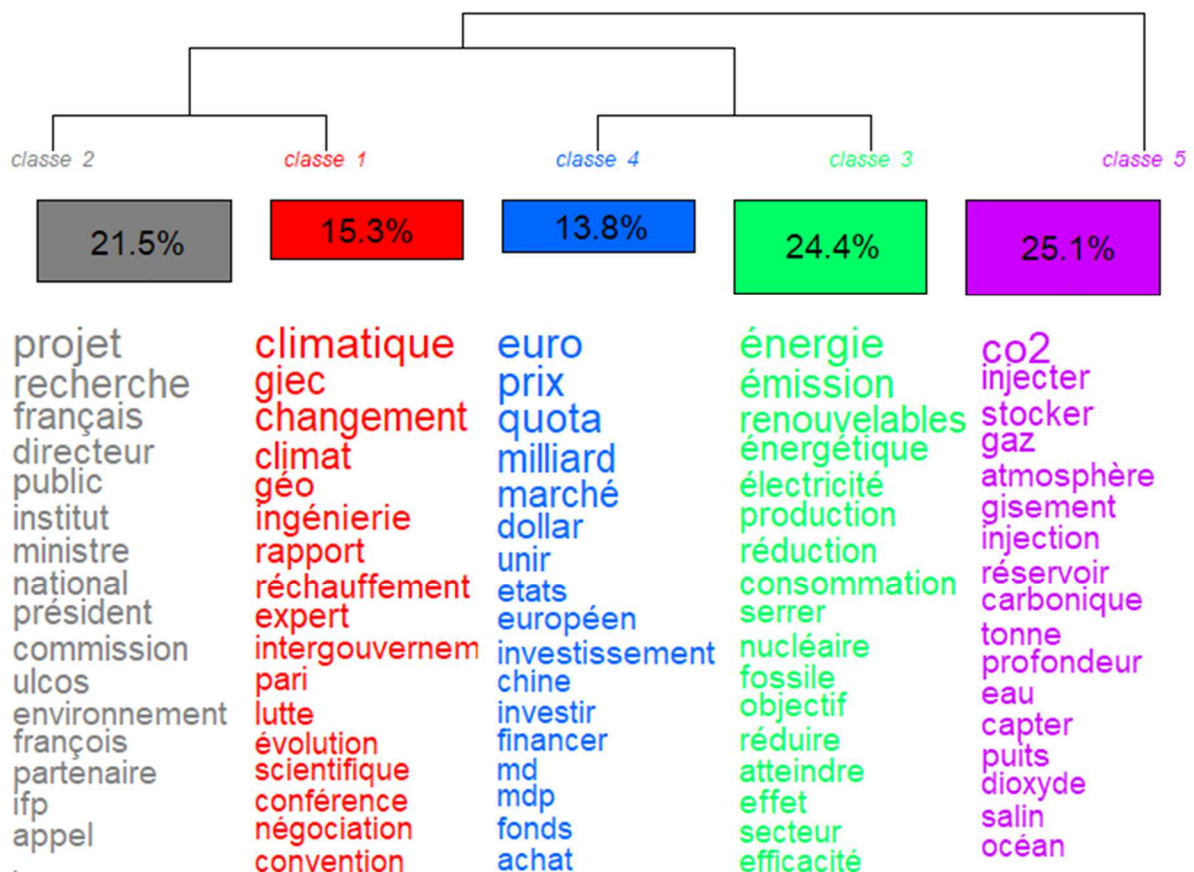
classe 2

21.5%

projet
recherche
français
directeur
public
institut
ministre
national
président
commission
ulcos
environnement
françois
partenaire
ifp
appel

classe 1

15.3%

climatique
giec
changement
climat
géo
ingénierie
rapport
réchauffement
expert
intergouvernem
pari
lutte
évolution
scientifique
conférence
négociation
convention

classe 4

13.8%

euro
prix
quota
milliard
marché
dollar
unir
etats
européen
investissement
chine
investir
financer
md
mdp
fonds
achat

classe 3

24.4%

énergie
émission
renouvelables
énergétique
électricité
production
réduction
consommation
serrer
nucléaire
fossile
objectif
réduire
atteindre
effet
secteur
efficacité

classe 5

25.1%

co2
injecter
stocker
gaz
atmosphère
gisement
injection
réservoir
carbonique
tonne
profondeur
eau
capter
puits
dioxyde
salin
océan